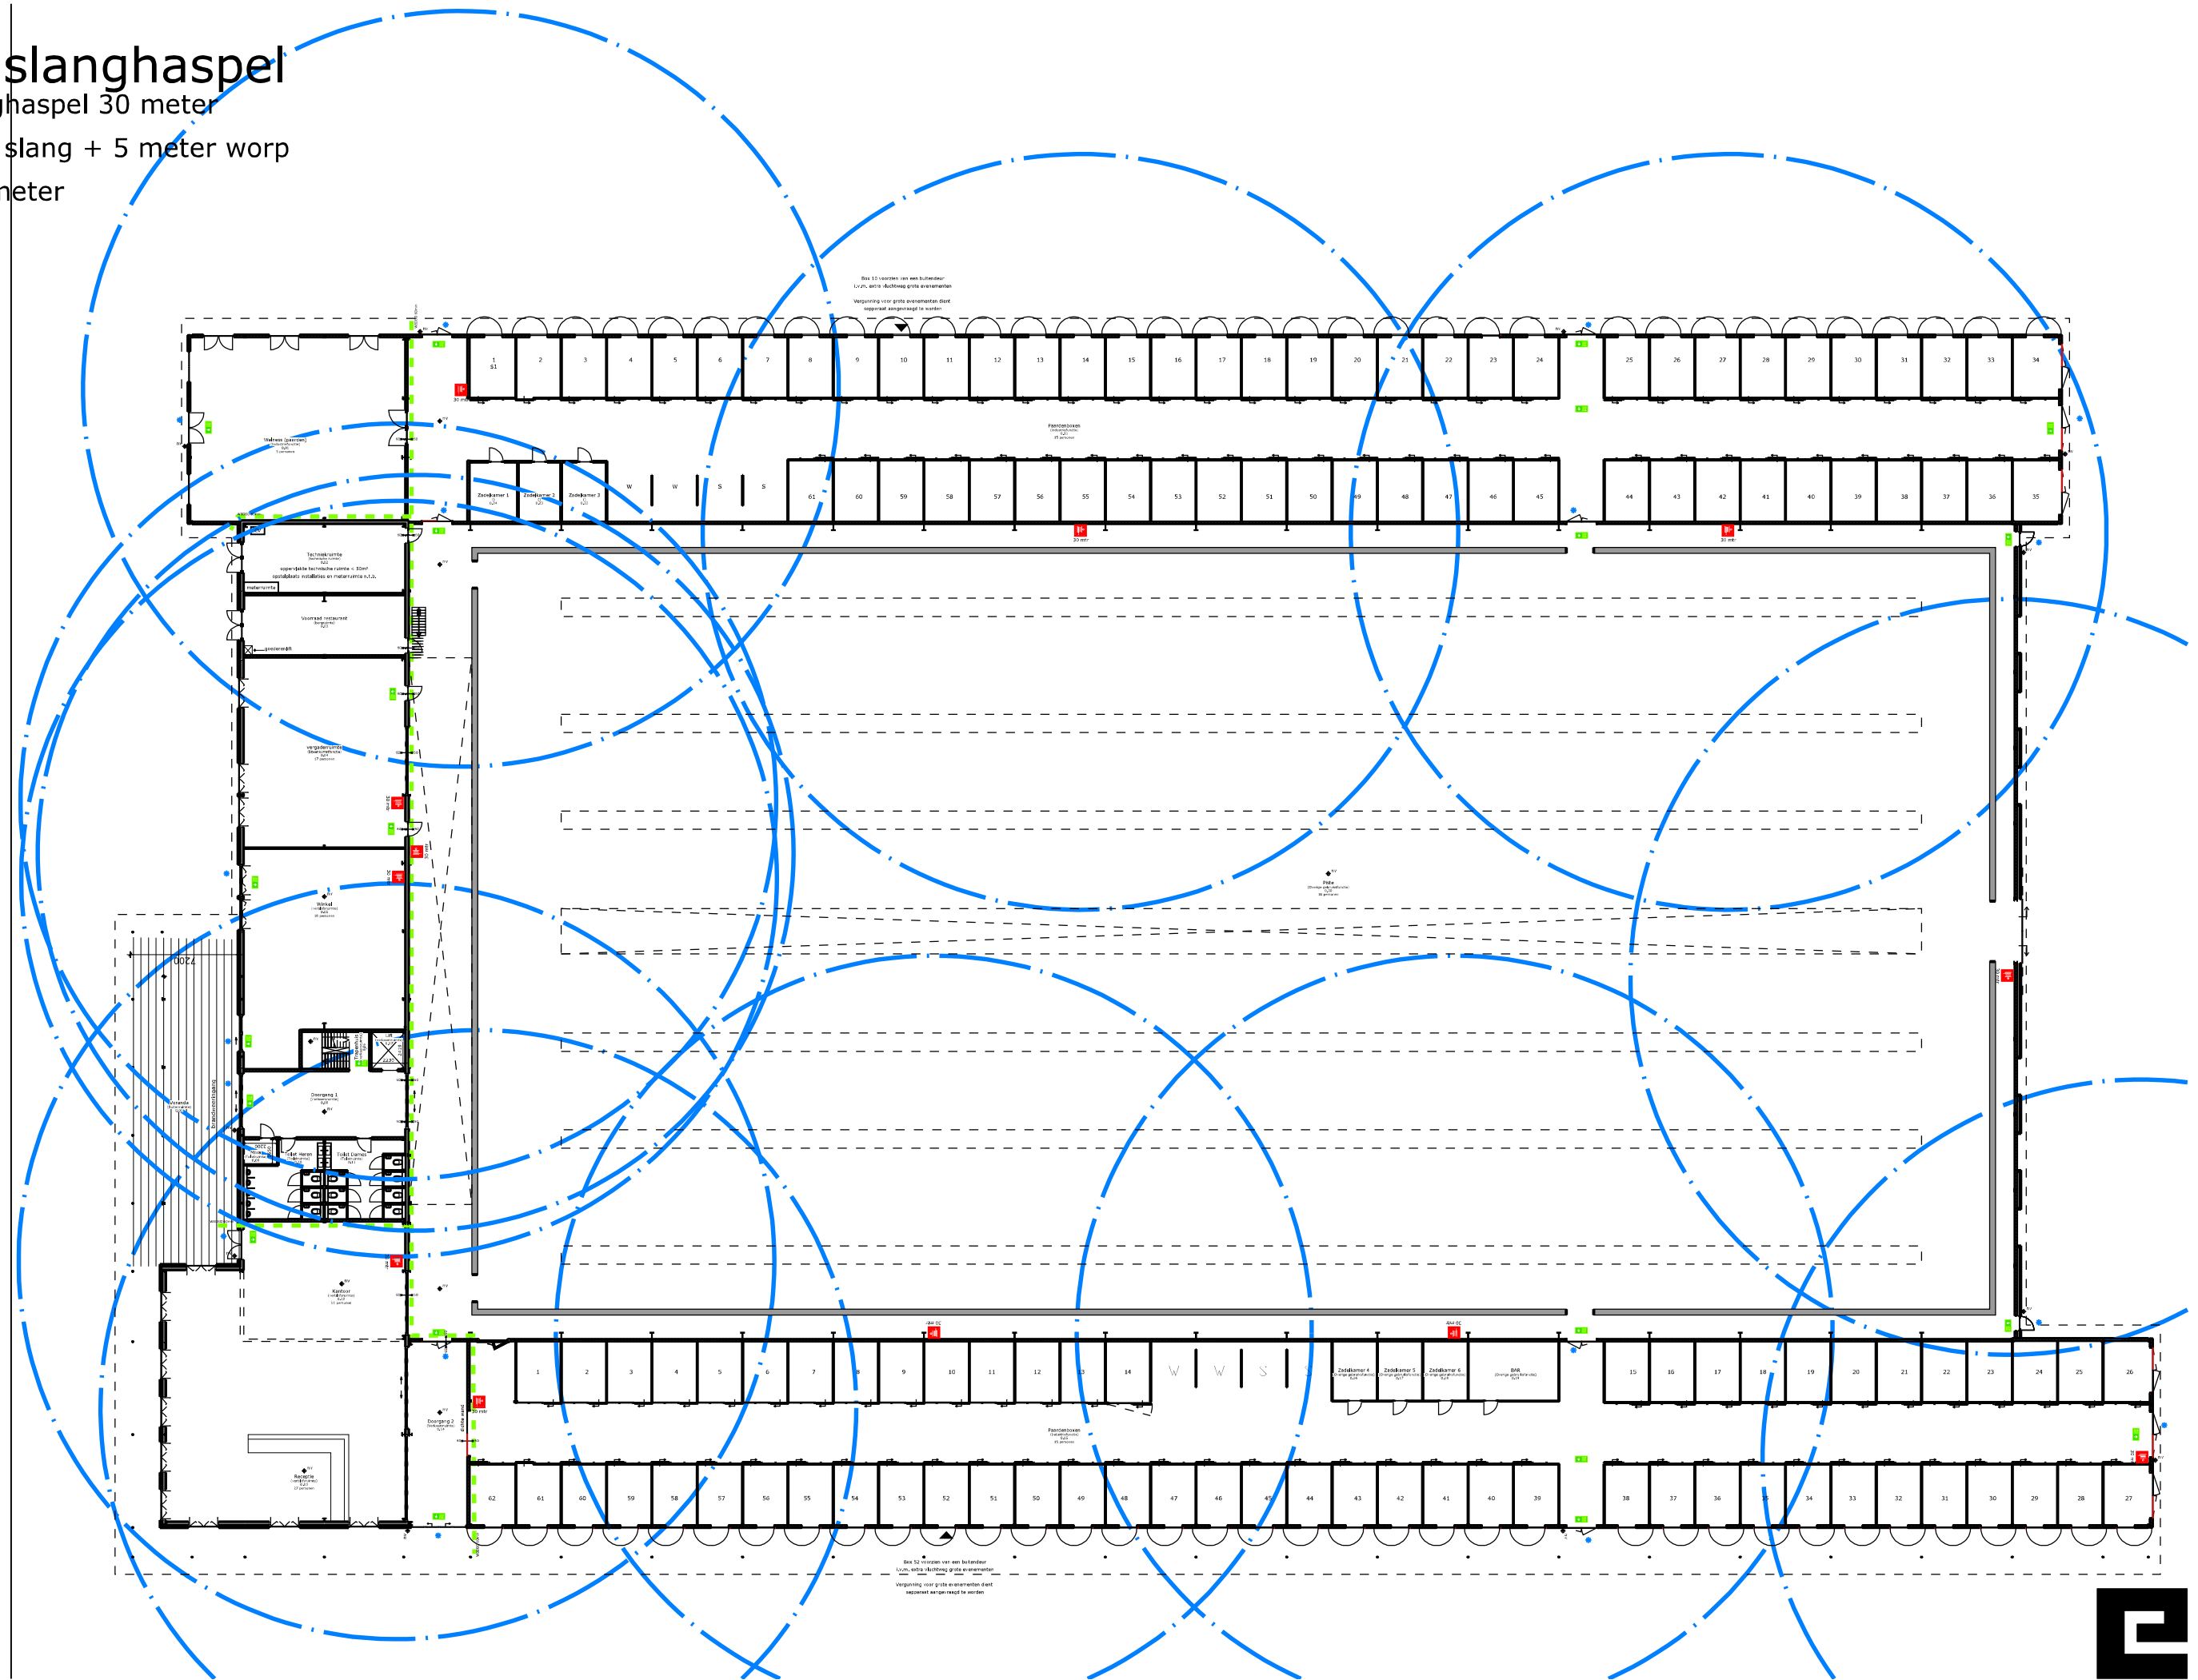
slanghaspel
haspel 30 meter
slang + 5 meter worp
neter

Box 10 voorzien van een buitendeur
i.v.m. extra vluchtweg grote evenementen
Vergunning voor grote evenementen dient
separaat aangevraagd te worden

1
2
3
4
5
6
7
8
9
10
11
12
13
14
15
16
17
18
19
20
21
22
23
24
25
26
27
28
29
30
31
32
33
34

Wellness (paarden)
Paardenboxen

Zadelkamer 1
Zadelkamer 2
Zadelkamer 3
W
W
S
S

61
60
59
58
57
56
55
54
53
52
51
50
49
48
47
46
45
44
43
42
41
40
39
38
37
36
35

Technische ruimte
oppervlakte technische ruimte < 10m²
opstelplaats installaties en meterruimte n.t.b.
meterruimte
Voorraad restaurant
goederenlift
Vergaderruimte
Winkel
7200
Voorzone
brandweeringang
Doorgang 1
Toilet Heren
Toilet Dames
Kantoor
Receptie
Doorgang 2

Piste

1
2
3
4
5
6
7
8
9
10
11
12
13
14
W
W
S
S
Zadelkamer 4
Zadelkamer 5
Zadelkamer 6
BAR
15
16
17
18
19
20
21
22
23
24
25
26

Paardenboxen

62
61
60
59
58
57
56
55
54
53
52
51
50
49
48
47
46
45
44
43
42
41
40
39
38
37
36
35
34
33
32
31
30
29
28
27

Box 52 voorzien van een buitendeur
i.v.m. extra vluchtweg grote evenementen
Vergunning voor grote evenementen dient
separaat aangevraagd te worden